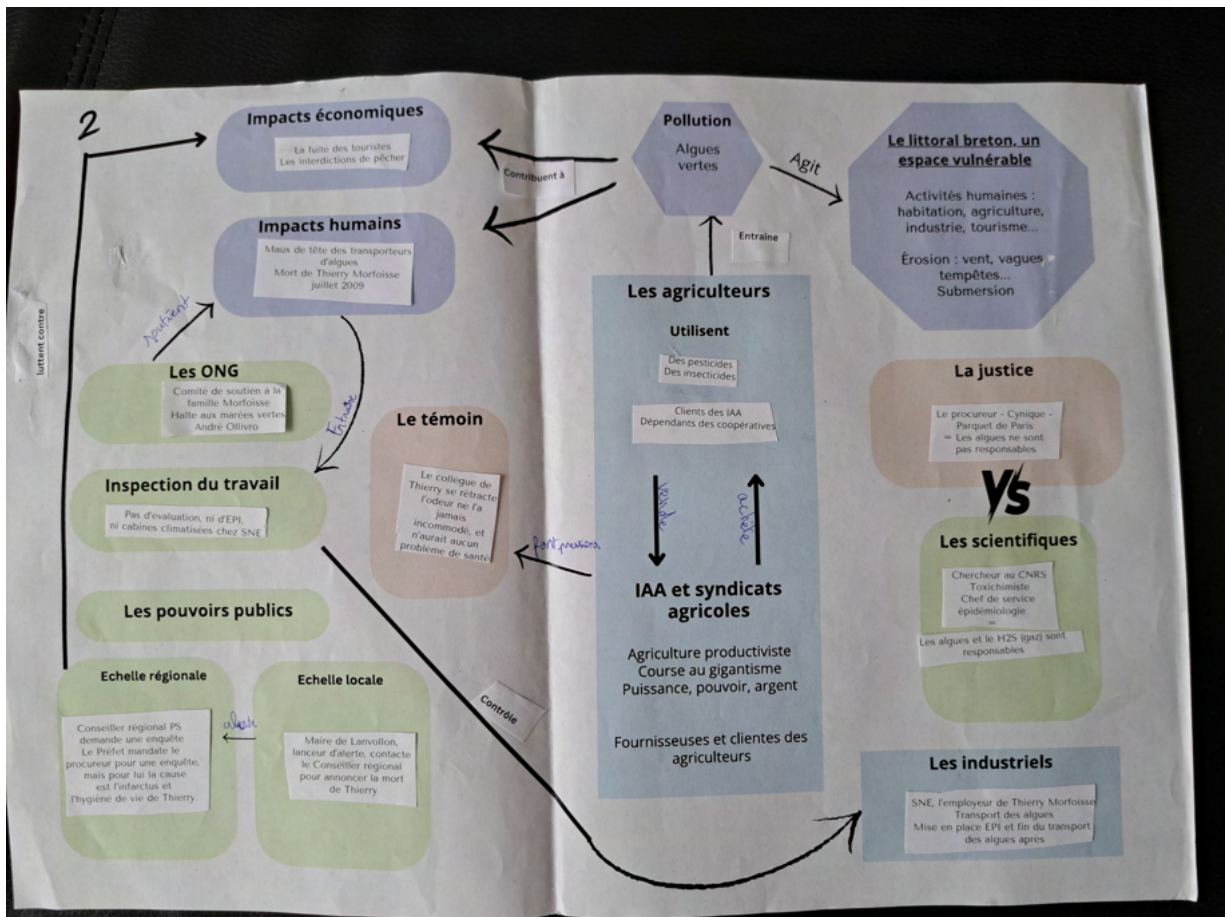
2

Impacts économiques

La fuite des touristes
Les interdictions de pêcher

Contribuent à

Impacts humains

Maux de tête des transporteurs d'algues
Mort de Thierry Morfoisse juillet 2009

luttent contre

soutient

Les ONG

Comité de soutien à la famille Morfoisse
Halte aux marées vertes
André Ollivro

Entame

Inspection du travail

Pas d'évaluation, ni d'EPI, ni cabines climatisées chez SNE

Les pouvoirs publics

Echelle régionale

Conseiller régional PS demande une enquête
Le Préfet mandate le procureur pour une enquête, mais pour lui la cause est l'infarctus et l'hygiène de vie de Thierry

alerte

Echelle locale

Maire de Lanvollon, lanceur d'alerte, contacte le Conseiller régional pour annoncer la mort de Thierry

Contrôle

Le témoin

Le collègue de Thierry se rétracte : l'odeur ne l'a jamais incommodé, et n'aurait aucun problème de santé

font pression

Pollution

Algues vertes

Entraine

Agit

Les agriculteurs

Utilisent

Des pesticides
Des insecticides

Clients des IAA
Dépendants des coopératives

vende

achète

IAA et syndicats agricoles

Agriculture productiviste
Course au gigantisme
Puissance, pouvoir, argent

Fournisseuses et clientes des agriculteurs

Le littoral breton, un espace vulnérable

Activités humaines : habitation, agriculture, industrie, tourisme...

Érosion : vent, vagues tempêtes...
Submersion

La justice

Le procureur - Cynique - Parquet de Paris
= Les algues ne sont pas responsables

VS

Les scientifiques

Chercheur au CNRS
Toxichimiste
Chef de service épidémiologie
=
Les algues et le H2S (gaz) sont responsables

Les industriels

SNE, l'employeur de Thierry Morfoisse
Transport des algues
Mise en place EPI et fin du transport des algues après